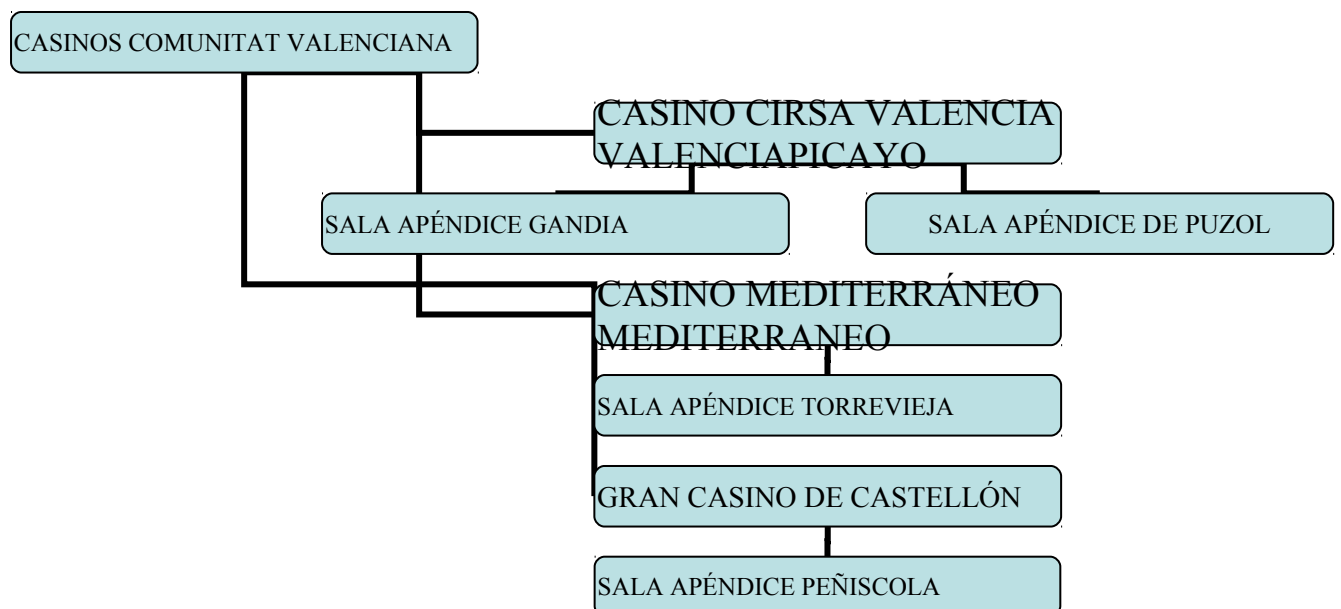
CASINOS COMUNITAT VALENCIANA

CASINO CIRSA VALENCIA VALENCIAPICAYO

SALA APÉNDICE GANDIA

SALA APÉNDICE DE PUZOL

CASINO MEDITERRÁNEO MEDITERRANEO

SALA APÉNDICE TORREVIEJA

GRAN CASINO DE CASTELLÓN

SALA APÉNDICE PEÑISCOLA